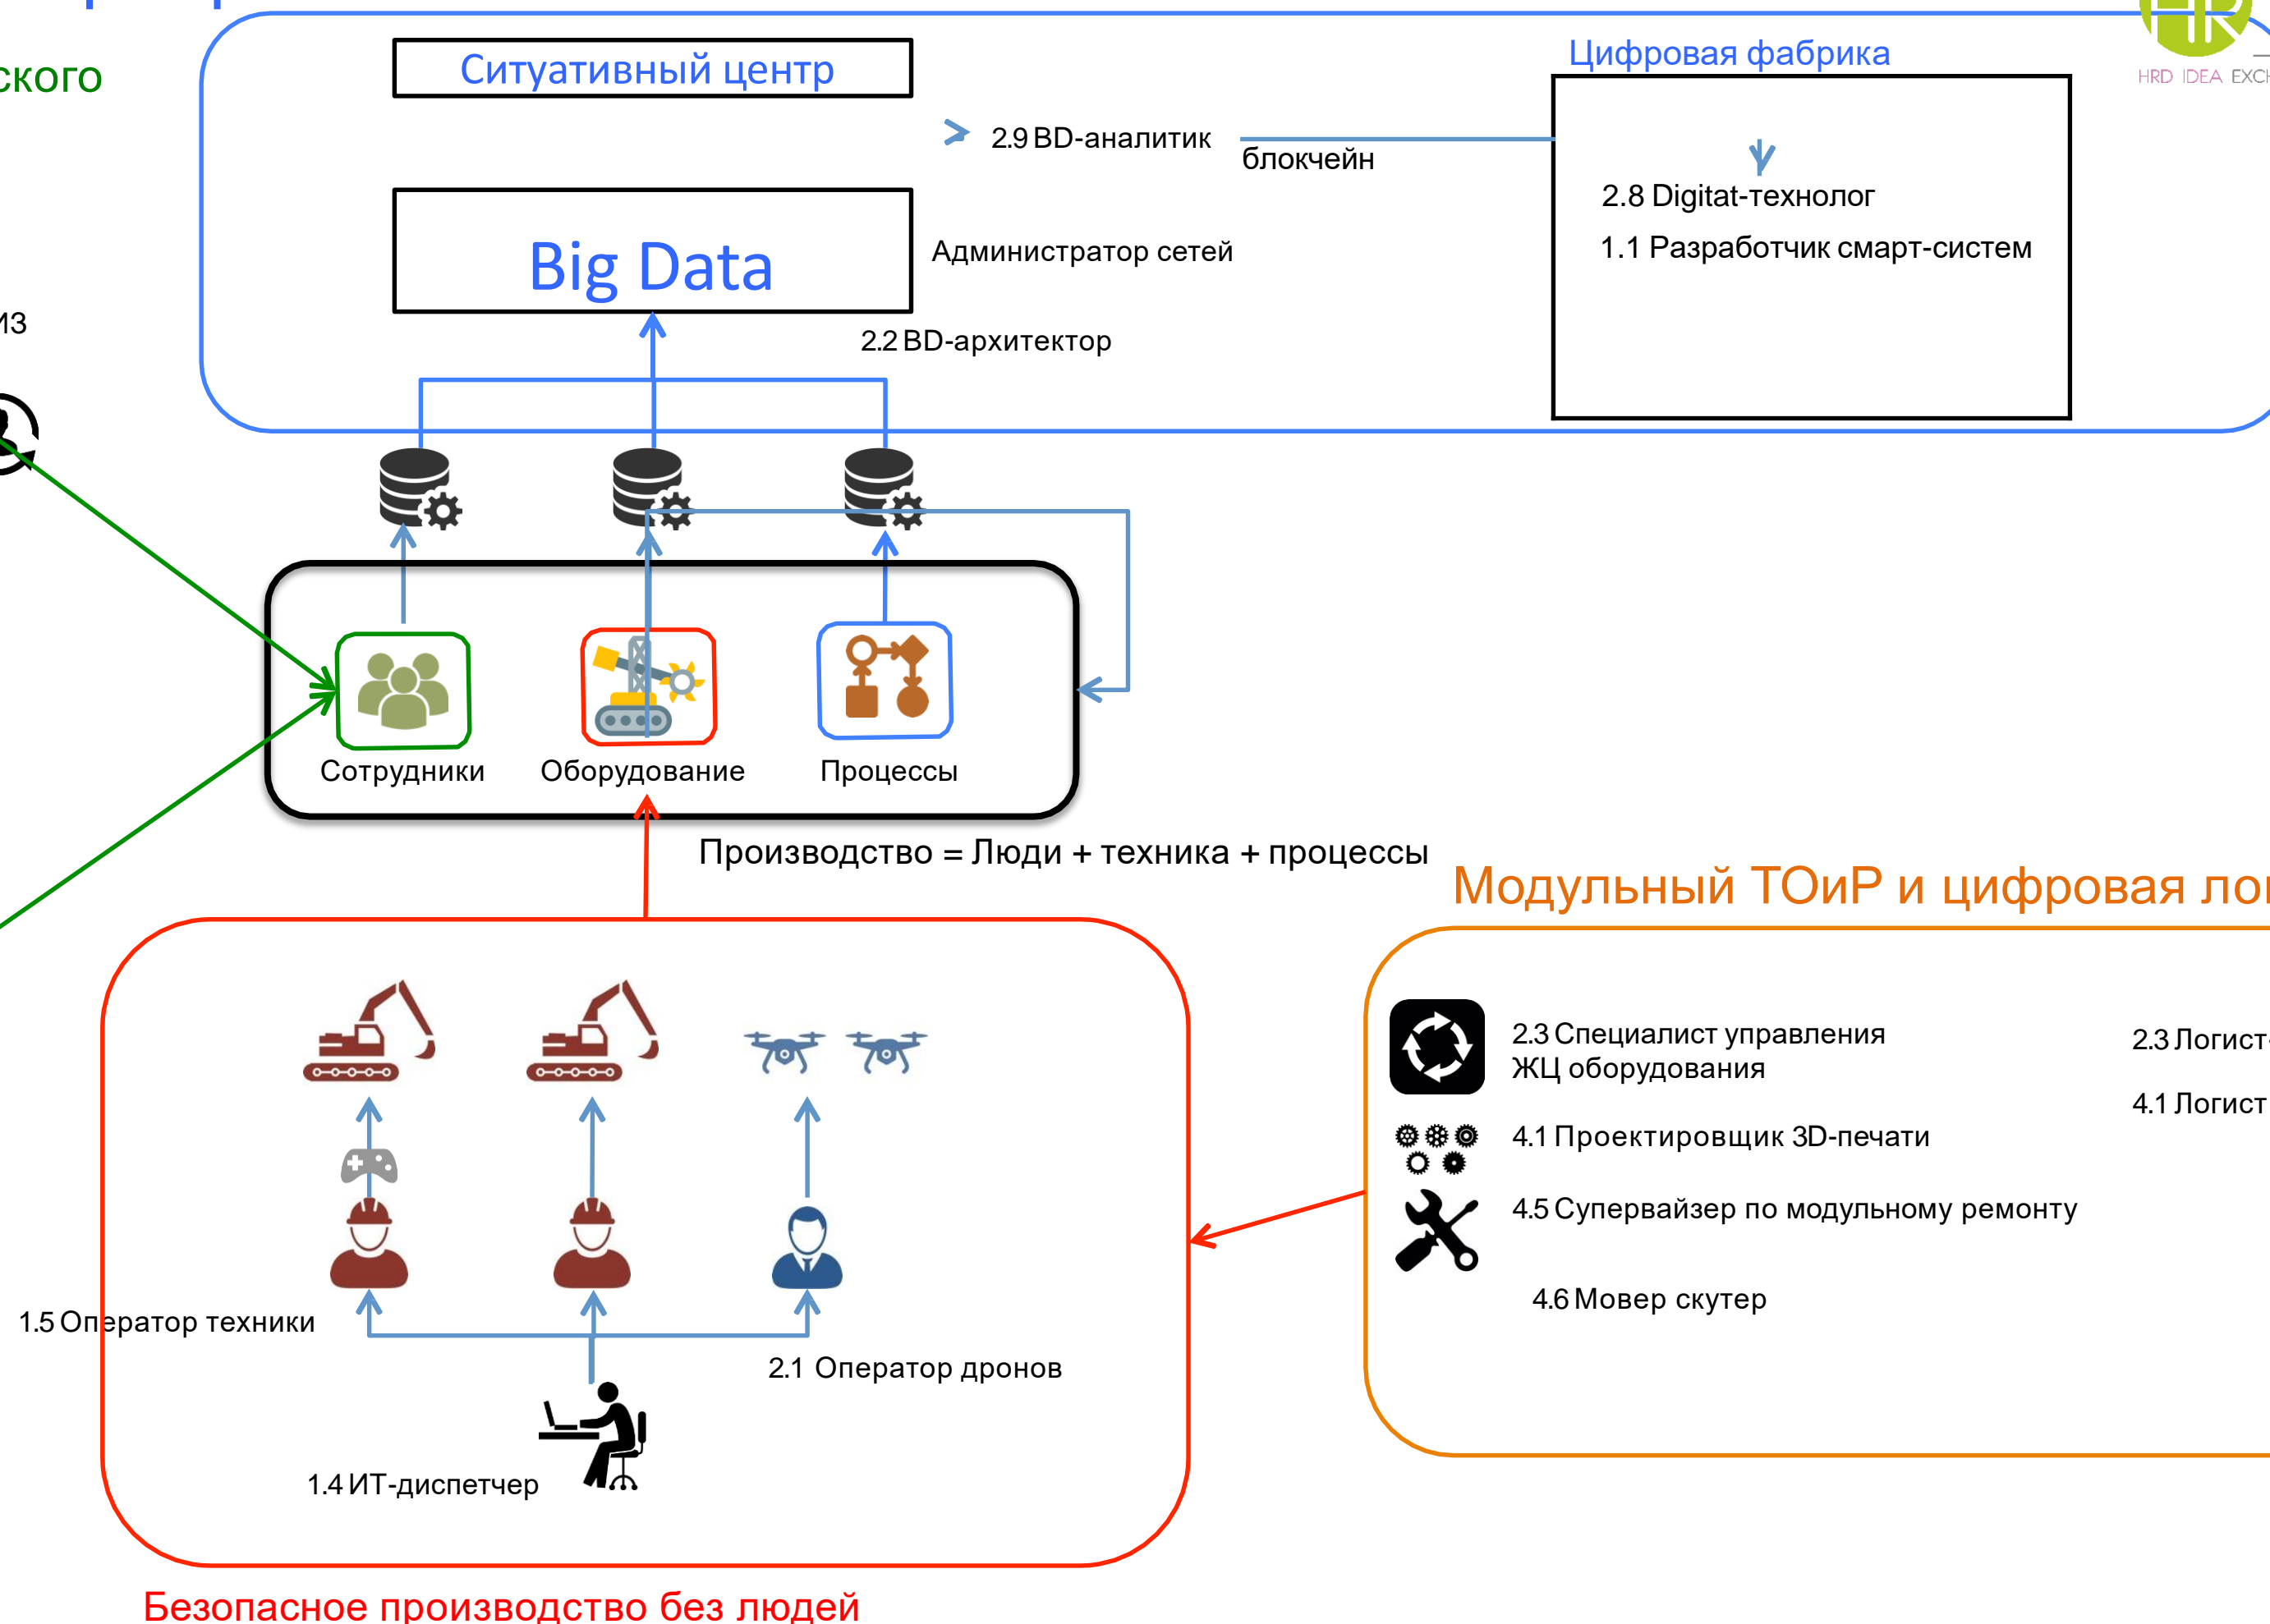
ского

из

Ситуативный центр

2.9 BD-аналитик

блокчейн

Цифровая фабрика

HRD IDEA EXCH

2.8 Digitat-технолог

1.1 Разработчик смарт-систем

Big Data

Администратор сетей

2.2 BD-архитектор

Сотрудники

Оборудование

Процессы

Производство = Люди + техника + процессы

Модульный ТОиР и цифровая ло

2.3 Специалист управления ЖЦ оборудования

2.3 Логист

4.1 Логист

4.1 Проектировщик 3D-печати

4.5 Супервайзер по модульному ремонту

4.6 Мовер скутер

1.5 Оператор техники

2.1 Оператор дронов

1.4 ИТ-диспетчер

Безопасное производство без людей